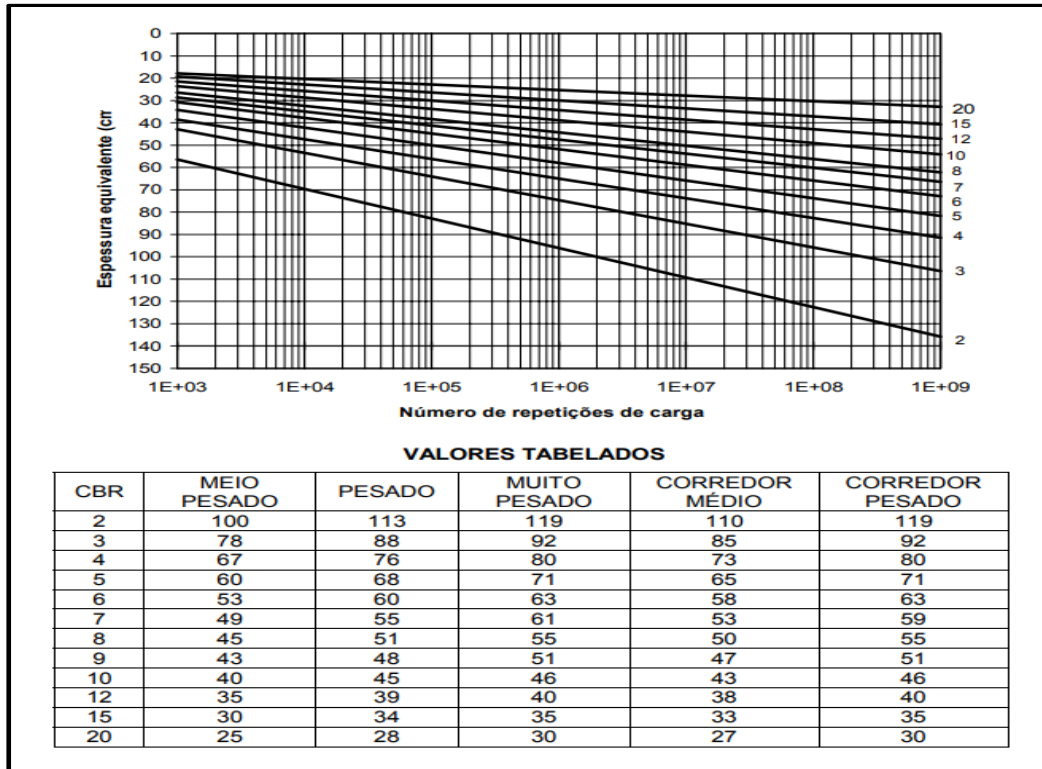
Espessura equivalente (cm

0
10
20
30
40
50
60
70
80
90
100
110
120
130
140
150

1E+03 1E+04 1E+05 1E+06 1E+07 1E+08 1E+09

Número de repetições de carga

20
15
12
10
8
7
6
5
4
3
2

VALORES TABELADOS

| CBR | MEIO PESADO | PESADO | MUITO PESADO | CORREDOR MÉDIO | CORREDOR PESADO |
|---|---|---|---|---|---|
| 2 | 100 | 113 | 119 | 110 | 119 |
| 3 | 78 | 88 | 92 | 85 | 92 |
| 4 | 67 | 76 | 80 | 73 | 80 |
| 5 | 60 | 68 | 71 | 65 | 71 |
| 6 | 53 | 60 | 63 | 58 | 63 |
| 7 | 49 | 55 | 61 | 53 | 59 |
| 8 | 45 | 51 | 55 | 50 | 55 |
| 9 | 43 | 48 | 51 | 47 | 51 |
| 10 | 40 | 45 | 46 | 43 | 46 |
| 12 | 35 | 39 | 40 | 38 | 40 |
| 15 | 30 | 34 | 35 | 33 | 35 |
| 20 | 25 | 28 | 30 | 27 | 30 |